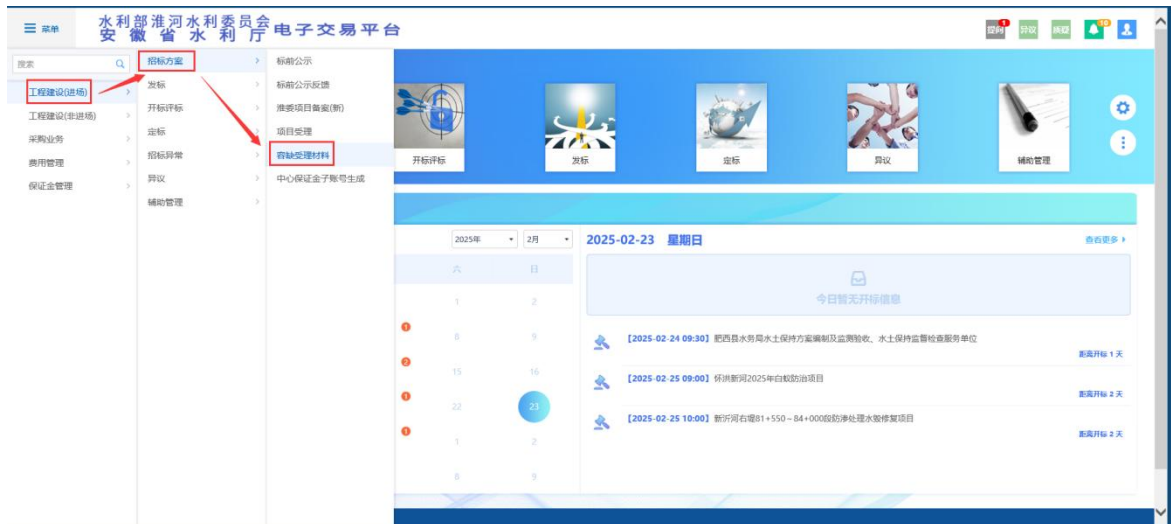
☰ 菜单

水利部淮河水利委员会
安徽省水利厅 电子交易平台

答疑 1 异议 核验 10

搜索

工程建设(进场)
工程建设(非进场)
采购业务
费用管理
保证金管理

招标方案
发标
开标评标
定标
招标异常
异议
辅助管理

标前公示
标前公示反馈
淮委项目备案(新)
项目受理
容缺受理材料
中心保证金子账号生成

开标评标
发标
定标
异议
辅助管理

2025年 2月

2025-02-23 星期日

查看更多 ›

六 日
1 2
8 9
15 16
22 23
1 2
8 9

今日暂无开标信息

【2025-02-24 09:30】肥西县水务局水土保持方案编制及监测验收、水土保持监督检查服务单位
距离开标 1 天

【2025-02-25 09:00】怀洪新河2025年白蚁防治项目
距离开标 2 天

【2025-02-25 10:00】新沂河右堤81+550～84+000段防渗处理水毁修复项目
距离开标 2 天